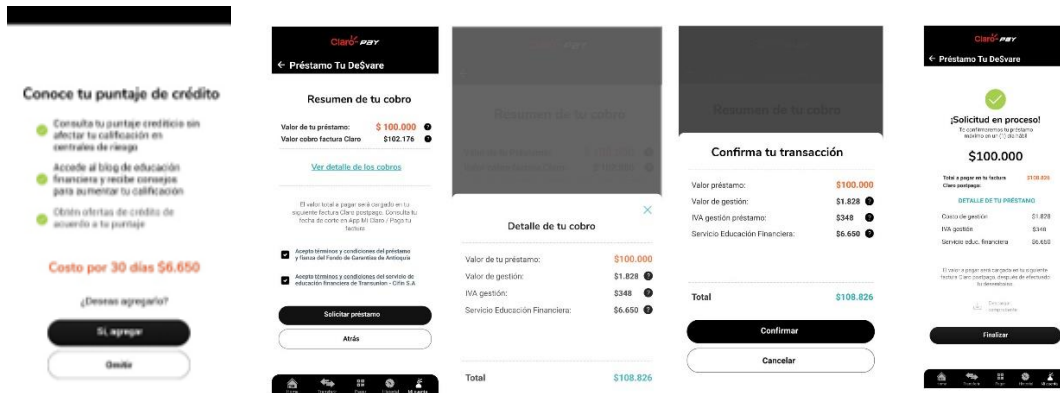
Conoce tu puntaje de crédito

Consulta tu puntaje crediticio sin afectar tu calificación en centrales de riesgo

Accede al blog de educación financiera y recibe consejos para aumentar tu calificación

Obtén ofertas de crédito de acuerdo a tu puntaje

Costo por 30 días $6.650

¿Deseas agregarlo?

Sí, agregar

Omitir

Claro PAY

← Préstamo Tu De$vare

Resumen de tu cobro

Valor de tu préstamo: $ 100.000
Valor cobro factura Claro $102.176

Ver detalle de los cobros

El valor total a pagar será cargado en tu siguiente factura Claro postpago. Consulta tu fecha de corte en App Mi Claro / Paga tu factura

Acepto términos y condiciones del préstamo y fianza del Fondo de Garantías de Antioquia

Acepto términos y condiciones del servicio de educación financiera de Transunion - Cifin S.A

Solicitar préstamo

Atrás

Resumen de tu cobro

Detalle de tu cobro

| | |
|---|---|
| Valor de tu préstamo: | $100.000 |
| Valor de gestión: | $1.828 |
| IVA gestión: | $348 |
| Servicio Educación Financiera: | $6.650 |
| Total | $108.826 |

Resumen de tu cobro

Confirma tu transacción

| | |
|---|---|
| Valor préstamo: | $100.000 |
| Valor de gestión: | $1.828 |
| IVA gestión préstamo: | $348 |
| Servicio Educación Financiera: | $6.650 |
| Total | $108.826 |

Confirmar

Cancelar

Claro PAY

← Préstamo Tu De$vare

¡Solicitud en proceso!

Te confirmaremos tu préstamo máximo en un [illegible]

$100.000

Total a pagar en tu factura Claro postpago: $108.826

DETALLE DE TU PRÉSTAMO

| | |
|---|---|
| Costo de gestión | $1.828 |
| IVA gestión | $348 |
| Servicio educ. financiera | $6.650 |

El valor a pagar será cargado en tu siguiente factura Claro postpago, después de efectuado tu desembolso

Descargar comprobante

Finalizar